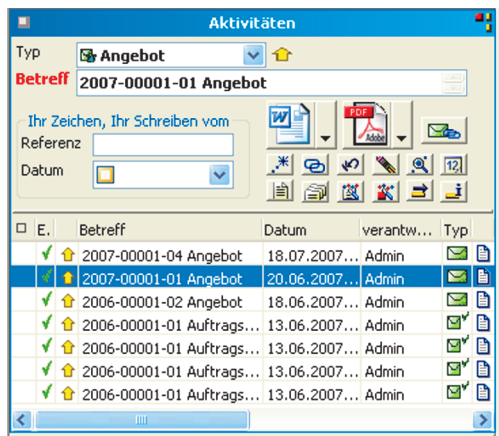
Aktivitäten

Typ Angebot

Betreff 2007-00001-01 Angebot

Ihr Zeichen, Ihr Schreiben vom

Referenz

Datum

PDF

Adobe

12

| E. | | Betreff | Datum | verantw... | Typ |
|---|---|---|---|---|---|
| ✓ | | 2007-00001-04 Angebot | 18.07.2007... | Admin | |
| ✓ | | 2007-00001-01 Angebot | 20.06.2007... | Admin | |
| ✓ | | 2006-00001-02 Angebot | 18.06.2007... | Admin | |
| ✓ | | 2006-00001-01 Auftrags... | 13.06.2007... | Admin | |
| ✓ | | 2006-00001-01 Auftrags... | 13.06.2007... | Admin | |
| ✓ | | 2006-00001-01 Auftrags... | 13.06.2007... | Admin | |
| ✓ | | 2006-00001-01 Auftrags... | 13.06.2007... | Admin | |